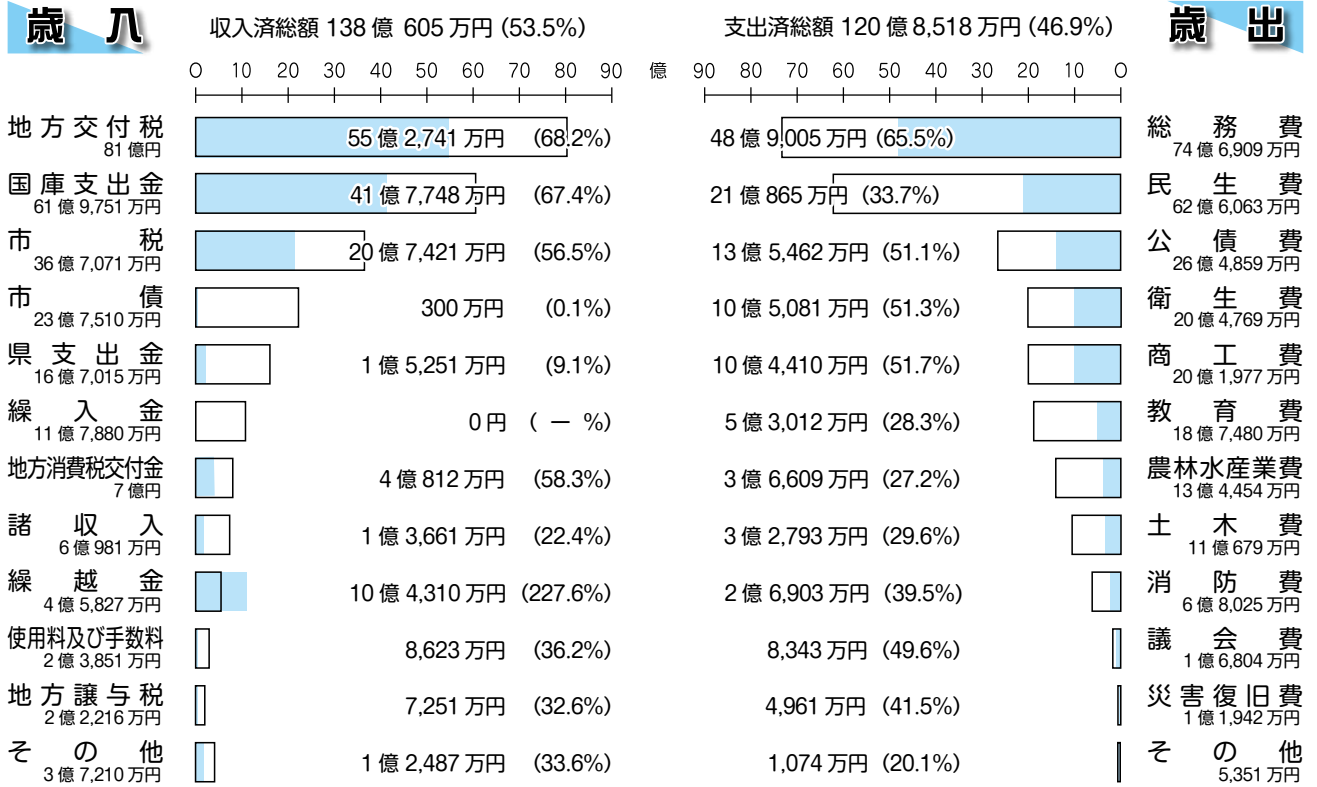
歳入

収入済総額 138 億 605 万円 (53.5%)

0 10 20 30 40 50 60 70 80 90 億

| 歳入 | 予算額 | 収入済額 | 収入率 |
|---|---|---|---|
| 地方交付税 | 81 億円 | 55 億 2,741 万円 | (68.2%) |
| 国庫支出金 | 61 億 9,751 万円 | 41 億 7,748 万円 | (67.4%) |
| 市税 | 36 億 7,071 万円 | 20 億 7,421 万円 | (56.5%) |
| 市債 | 23 億 7,510 万円 | 300 万円 | (0.1%) |
| 県支出金 | 16 億 7,015 万円 | 1 億 5,251 万円 | (9.1%) |
| 繰入金 | 11 億 7,880 万円 | 0 円 | ( ー %) |
| 地方消費税交付金 | 7 億円 | 4 億 812 万円 | (58.3%) |
| 諸収入 | 6 億 981 万円 | 1 億 3,661 万円 | (22.4%) |
| 繰越金 | 4 億 5,827 万円 | 10 億 4,310 万円 | (227.6%) |
| 使用料及び手数料 | 2 億 3,851 万円 | 8,623 万円 | (36.2%) |
| 地方譲与税 | 2 億 2,216 万円 | 7,251 万円 | (32.6%) |
| その他 | 3 億 7,210 万円 | 1 億 2,487 万円 | (33.6%) |

歳出

支出済総額 120 億 8,518 万円 (46.9%)

90 80 70 60 50 40 30 20 10 0

| 歳出 | 予算額 | 支出済額 | 執行率 |
|---|---|---|---|
| 総務費 | 74 億 6,909 万円 | 48 億 9,005 万円 | (65.5%) |
| 民生費 | 62 億 6,063 万円 | 21 億 865 万円 | (33.7%) |
| 公債費 | 26 億 4,859 万円 | 13 億 5,462 万円 | (51.1%) |
| 衛生費 | 20 億 4,769 万円 | 10 億 5,081 万円 | (51.3%) |
| 商工費 | 20 億 1,977 万円 | 10 億 4,410 万円 | (51.7%) |
| 教育費 | 18 億 7,480 万円 | 5 億 3,012 万円 | (28.3%) |
| 農林水産業費 | 13 億 4,454 万円 | 3 億 6,609 万円 | (27.2%) |
| 土木費 | 11 億 679 万円 | 3 億 2,793 万円 | (29.6%) |
| 消防費 | 6 億 8,025 万円 | 2 億 6,903 万円 | (39.5%) |
| 議会費 | 1 億 6,804 万円 | 8,343 万円 | (49.6%) |
| 災害復旧費 | 1 億 1,942 万円 | 4,961 万円 | (41.5%) |
| その他 | 5,351 万円 | 1,074 万円 | (20.1%) |